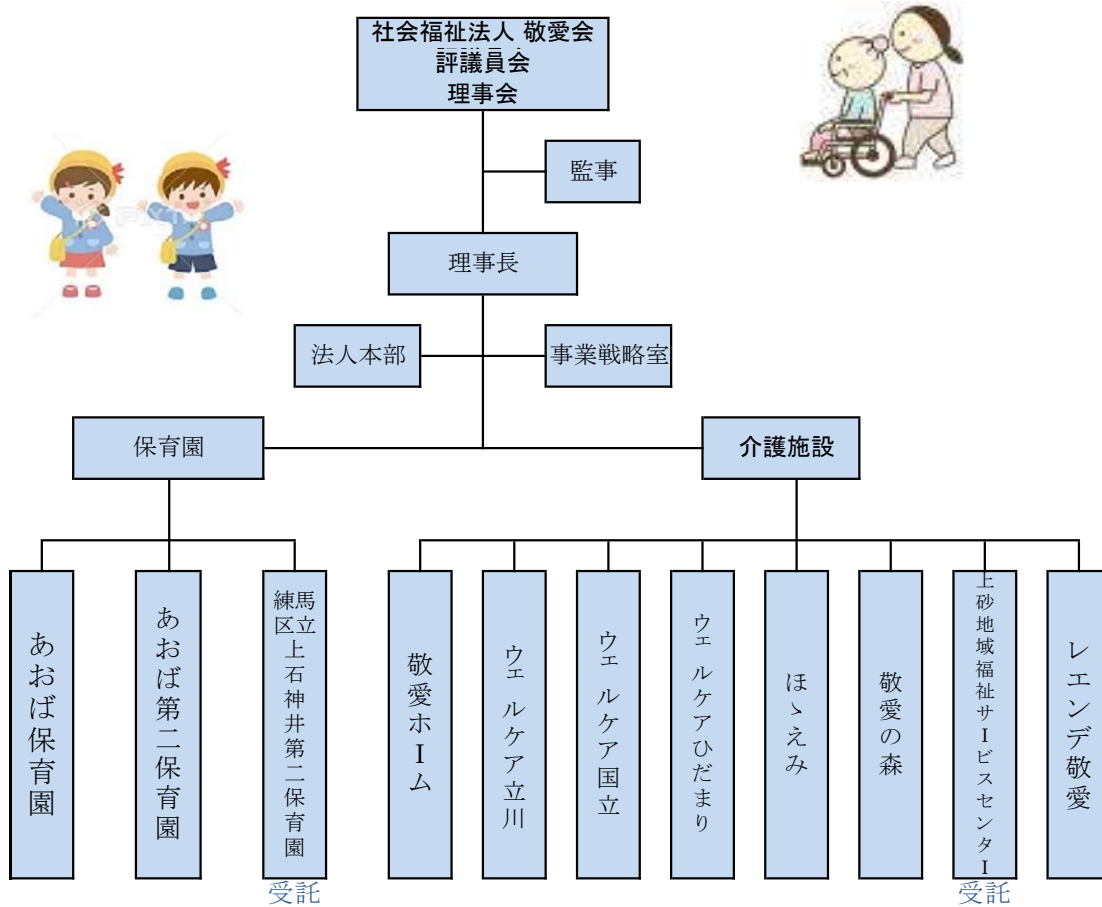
社会福祉法人 敬愛会
評議員会
理事会

監事

理事長

法人本部

事業戦略室

保育園

介護施設

あおば保育園

あおば第二保育園

練馬区立上石神井第二保育園

受託

敬愛ホIム

ウェルケア立川

ウェルケア国立

ウェルケアひだまり

ほゝえみ

敬愛の森

上砂地域福祉サIビスセンタI

受託

レエンデ敬愛